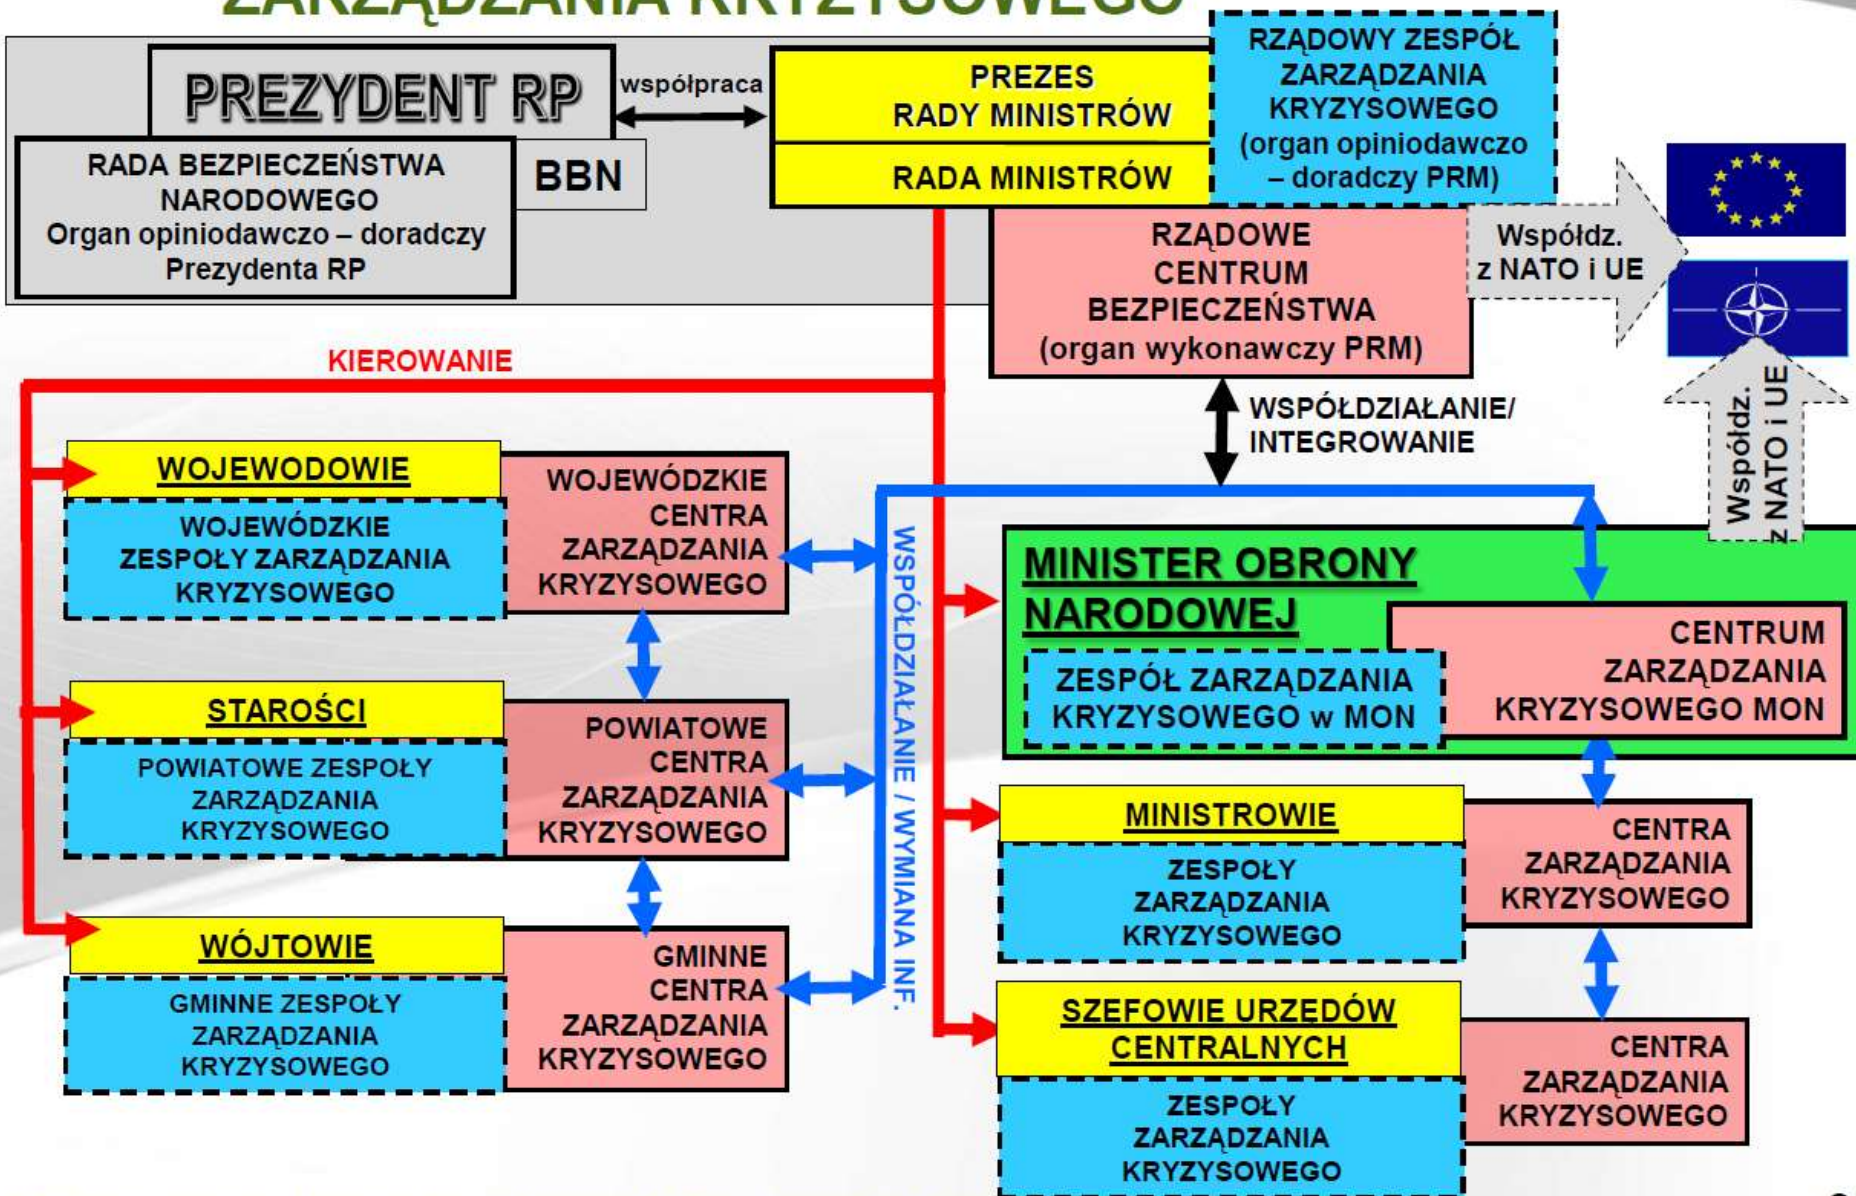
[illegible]

PREZYDENT RP

współpraca

PREZES RADY MINISTRÓW

RADA MINISTRÓW

RZĄDOWY ZESPÓŁ ZARZĄDZANIA KRYZYSOWEGO (organ opiniodawczo – doradczy PRM)

RADA BEZPIECZEŃSTWA NARODOWEGO Organ opiniodawczo – doradczy Prezydenta RP

BBN

RZĄDOWE CENTRUM BEZPIECZEŃSTWA (organ wykonawczy PRM)

Współdz. z NATO i UE

KIEROWANIE

WSPÓŁDZIAŁANIE/ INTEGROWANIE

Współdz. z NATO i UE

WOJEWODOWIE

WOJEWÓDZKIE ZESPOŁY ZARZĄDZANIA KRYZYSOWEGO

WOJEWÓDZKIE CENTRA ZARZĄDZANIA KRYZYSOWEGO

WSPÓŁDZIAŁANIE / WYMIANA INF.

MINISTER OBRONY NARODOWEJ

ZESPÓŁ ZARZĄDZANIA KRYZYSOWEGO w MON

CENTRUM ZARZĄDZANIA KRYZYSOWEGO MON

STAROŚCI

POWIATOWE ZESPOŁY ZARZĄDZANIA KRYZYSOWEGO

POWIATOWE CENTRA ZARZĄDZANIA KRYZYSOWEGO

MINISTROWIE

ZESPOŁY ZARZĄDZANIA KRYZYSOWEGO

CENTRA ZARZĄDZANIA KRYZYSOWEGO

WÓJTOWIE

GMINNE ZESPOŁY ZARZĄDZANIA KRYZYSOWEGO

GMINNE CENTRA ZARZĄDZANIA KRYZYSOWEGO

SZEFOWIE URZĘDÓW CENTRALNYCH

ZESPOŁY ZARZĄDZANIA KRYZYSOWEGO

CENTRA ZARZĄDZANIA KRYZYSOWEGO